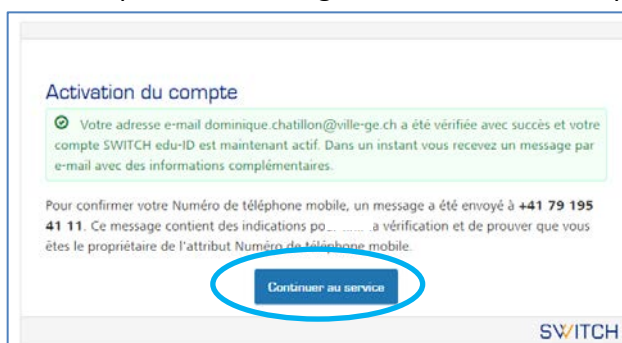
Activation du compte

Votre adresse e-mail dominique.chatillon@ville-ge.ch a été vérifiée avec succès et votre compte SWITCH edu-ID est maintenant actif. Dans un instant vous recevez un message par e-mail avec des informations complémentaires.

Pour confirmer votre Numéro de téléphone mobile, un message a été envoyé à +41 79 195 41 11. Ce message contient des indications po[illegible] a vérification et de prouver que vous êtes le propriétaire de l'attribut Numéro de téléphone mobile.

Continuer au service

SWITCH